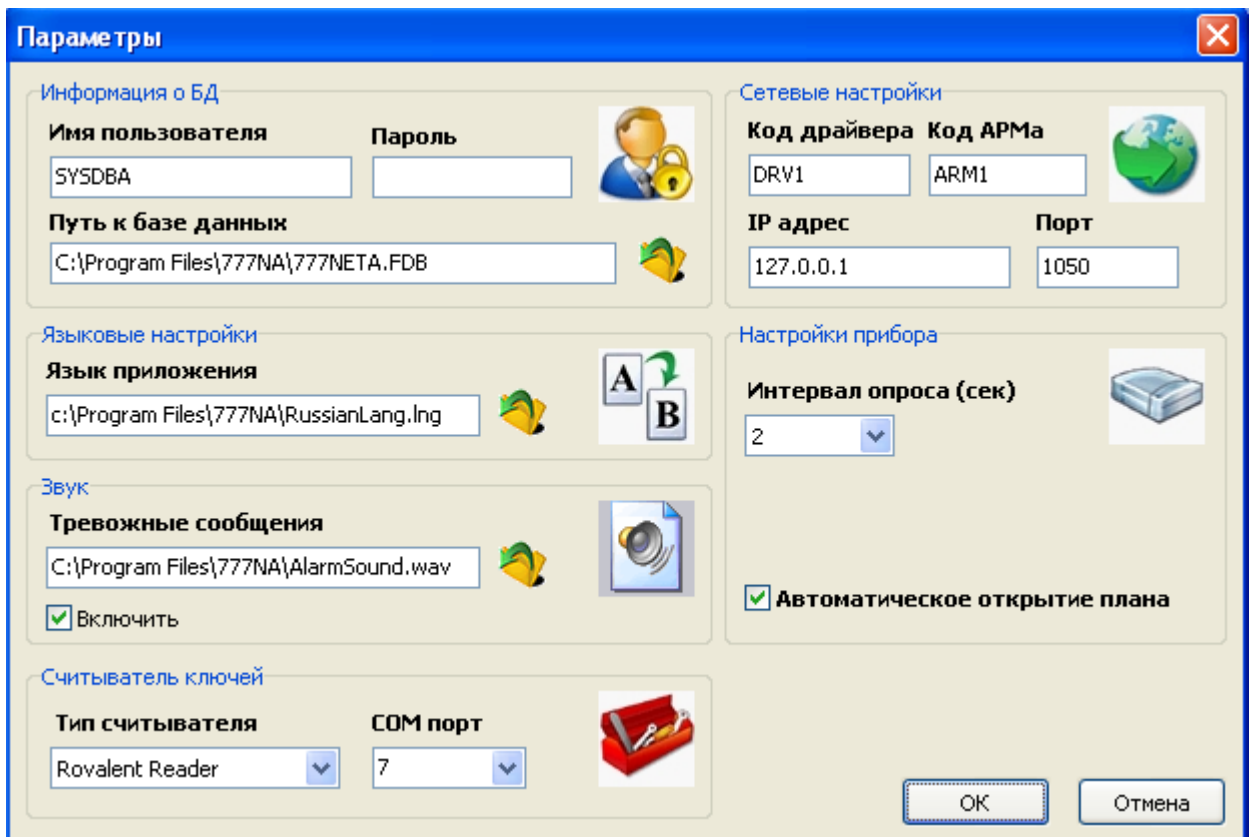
Параметры

Информация о БД
Имя пользователя
SYSDBA
Пароль
Путь к базе данных
C:\Program Files\777NA\777NETA.FDB

Языковые настройки
Язык приложения
c:\Program Files\777NA\RussianLang.lng
A
B

Звук
Тревожные сообщения
C:\Program Files\777NA\AlarmSound.wav
Включить

Считыватель ключей
Тип считывателя
Rovalent Reader
COM порт
7

Сетевые настройки
Код драйвера
DRV1
Код АРМа
ARM1
IP адрес
127.0.0.1
Порт
1050

Настройки прибора
Интервал опроса (сек)
2

Автоматическое открытие плана

OK
Отмена